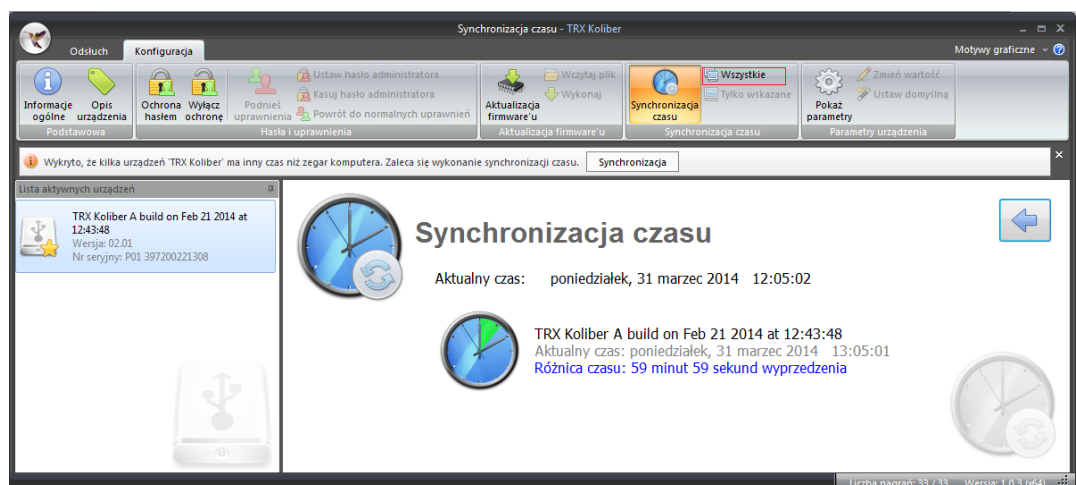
Synchronizacja czasu - TRX Koliber

Odsłuch
Konfiguracja
Motywy graficzne

Informacje ogólne
Opis urządzenia
Podstawowa

Ochrona hasłem
Wyłącz ochronę
Podnieś uprawnienia
Ustaw hasło administratora
Kasuj hasło administratora
Powrót do normalnych uprawnień
Hasła i uprawnienia

Aktualizacja firmware'u
Wczytaj plik
Wykonaj
Aktualizacja firmware'u

Synchronizacja czasu
Wszystkie
Tylko wskazane
Synchronizacja czasu

Pokaż parametry
Zmień wartość
Ustaw domyślną
Parametry urządzenia

Wykryto, że kilka urządzeń 'TRX Koliber' ma inny czas niż zegar komputera. Zaleca się wykonanie synchronizacji czasu.
Synchronizacja

Lista aktywnych urządzeń

TRX Koliber A build on Feb 21 2014 at 12:43:48
Wersja: 02.01
Nr seryjny: P01 397200221308

Synchronizacja czasu

Aktualny czas: poniedziałek, 31 marzec 2014 12:05:02

TRX Koliber A build on Feb 21 2014 at 12:43:48
Aktualny czas: poniedziałek, 31 marzec 2014 13:05:01
Różnica czasu: 59 minut 59 sekund wyprzedzenia

Liczba nagrań: 33 / 33
Wersja: 1.0.3 (x64)